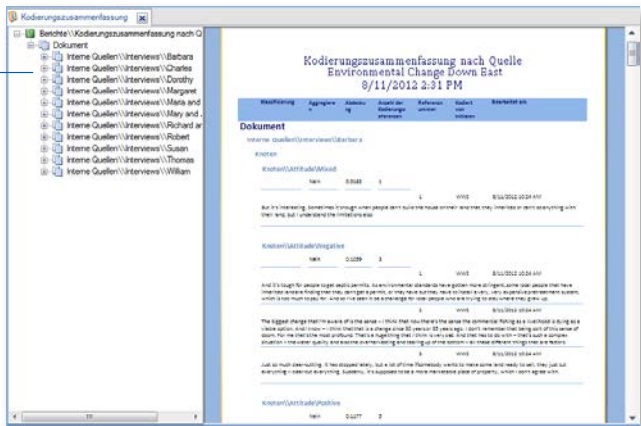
Kodierungszusammenfassung

Berichte\\Kodierungszusammenfassung nach Q
Dokument
Interne Quellen\\Interviews\\Barbara
Interne Quellen\\Interviews\\Charles
Interne Quellen\\Interviews\\Dorothy
Interne Quellen\\Interviews\\Margaret
Interne Quellen\\Interviews\\Maria and
Interne Quellen\\Interviews\\Mary and
Interne Quellen\\Interviews\\Richard ar
Interne Quellen\\Interviews\\Robert
Interne Quellen\\Interviews\\Susan
Interne Quellen\\Interviews\\Thomas
Interne Quellen\\Interviews\\William

Kodierungszusammenfassung nach Quelle
Environmental Change Down East
8/11/2012 2:31 PM

| Klassifizierung | Aggregiere n | Abdeckung | Anzahl der Kodierungs referenzen | Referenz nummer | Kodiert von Initialen | Bearbeitet am |
|---|---|---|---|---|---|---|

Dokument

Interne Quellen\\Interviews\\Barbara

Knoten

Knoten\\Attitude\\Mixed

Nein 0.0583 1

1 WWE 8/11/2012 10:54 AM

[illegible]

Knoten\\Attitude\\Negative

Nein 0.1059 3

1 WWE 8/11/2012 10:54 AM

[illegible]

2 WWE 8/11/2012 10:54 AM

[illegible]

3 WWE 8/11/2012 10:54 AM

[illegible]

Knoten\\Attitude\\Positive

Nein 0.0177 2